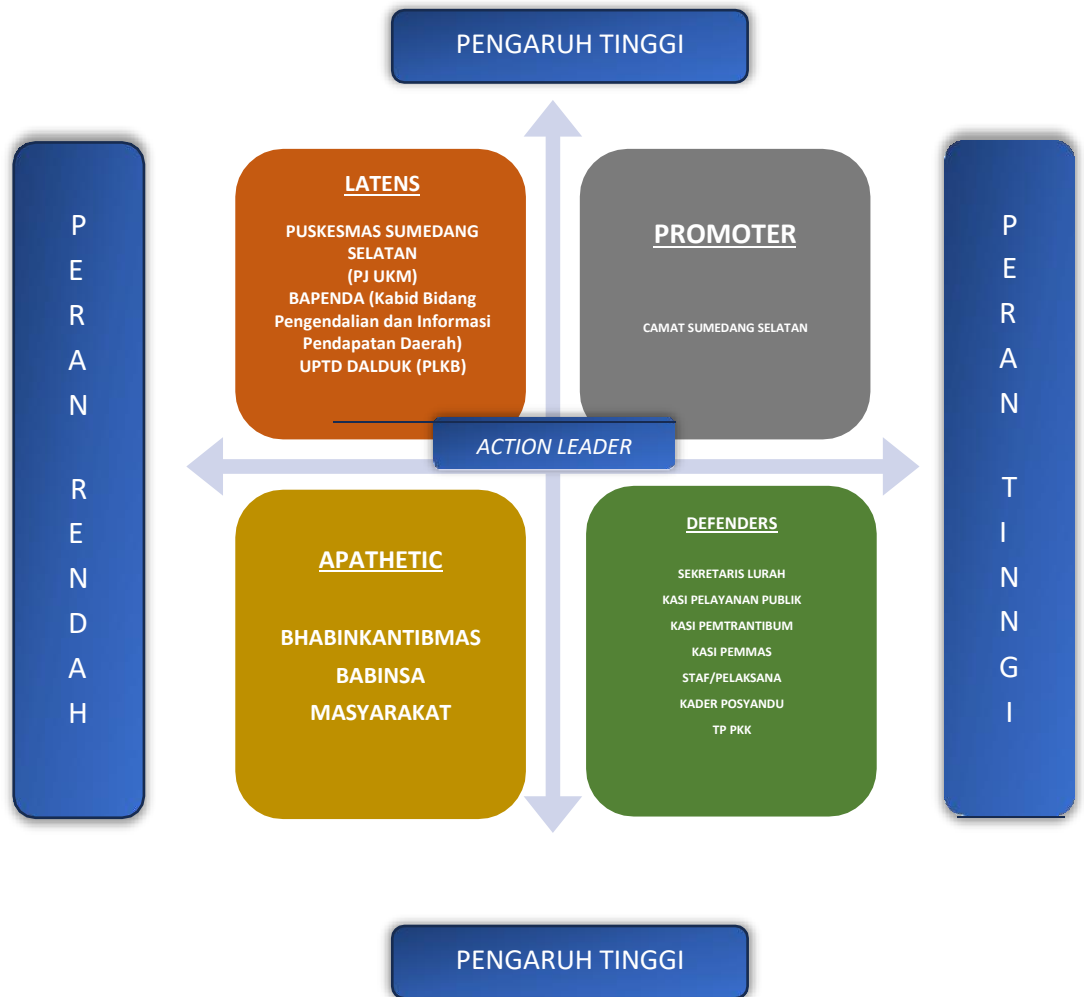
PENGARUH TINGGI

PERAN RENDAH

LATENS

PUSKESMAS SUMEDANG SELATAN
(PJ UKM)
BAPENDA (Kabid Bidang Pengendalian dan Informasi Pendapatan Daerah)
UPTD DALDUK (PLKB)

PROMOTER

CAMAT SUMEDANG SELATAN

PERAN TINGGI

ACTION LEADER

APATHETIC

BHABINKANTIBMAS
BABINSA
MASYARAKAT

DEFENDERS

SEKRETARIS LURAH
KASI PELAYANAN PUBLIK
KASI PEMTRANTIBUM
KASI PEMMAS
STAF/PELAKSANA
KADER POSYANDU
TP PKK

PENGARUH TINGGI